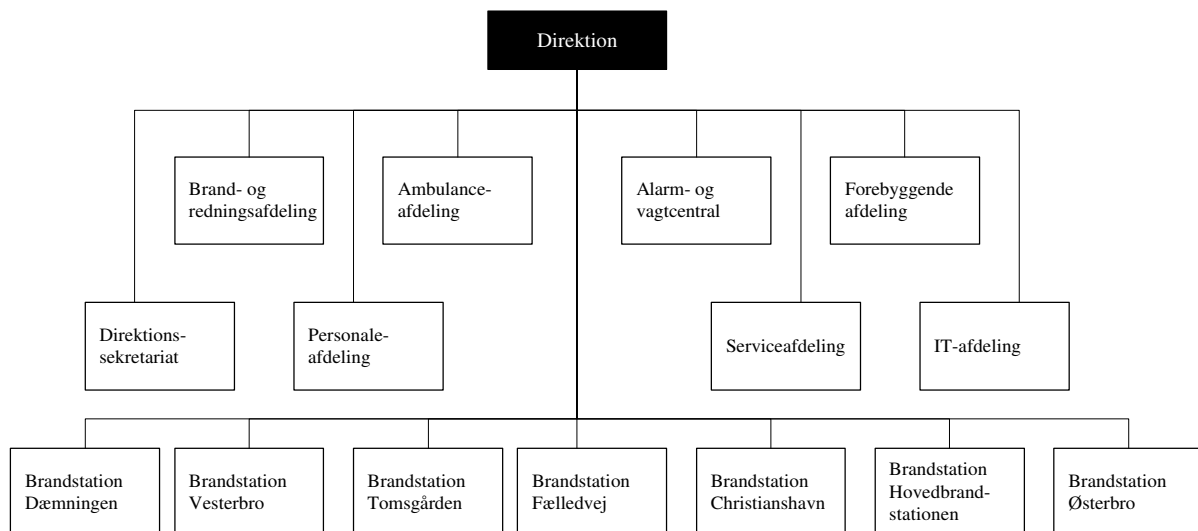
Direktion

Brand- og redningsafdeling

Ambulance-afdeling

Alarm- og vagtcentral

Forebyggende afdeling

Direktions-sekretariat

Personale-afdeling

Serviceafdeling

IT-afdeling

Brandstation Dæmningen

Brandstation Vesterbro

Brandstation Tomsgården

Brandstation Fælledvej

Brandstation Christianshavn

Brandstation Hovedbrand-stationen

Brandstation Østerbro